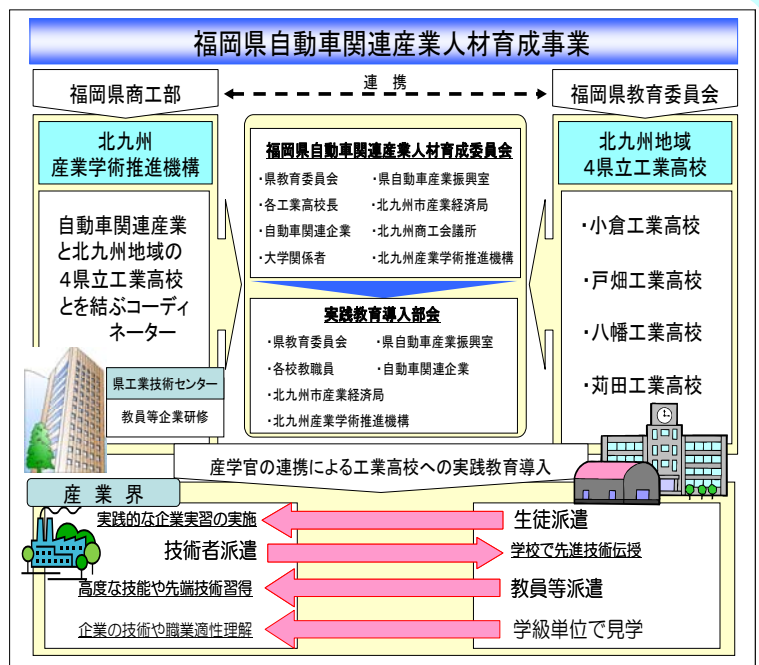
福岡県自動車関連産業人材育成事業

福岡県商工部

連　携

福岡県教育委員会

北九州
産業学術推進機構

自動車関連産業と北九州地域の4県立工業高校とを結ぶコーディネーター

県工業技術センター

教員等企業研修

福岡県自動車関連産業人材育成委員会

・県教育委員会
・県自動車産業振興室
・各工業高校長
・北九州市産業経済局
・自動車関連企業
・北九州市商工会議所
・大学関係者
・北九州産業学術推進機構

実践教育導入部会

・県教育委員会
・県自動車産業振興室
・各校教職員
・自動車関連企業
・北九州市産業経済局
・北九州産業学術推進機構

北九州地域
4県立工業高校

・小倉工業高校

・戸畑工業高校

・八幡工業高校

・苅田工業高校

産学官の連携による工業高校への実践教育導入

産　業　界

実践的な企業実習の実施

生徒派遣

技術者派遣

学校で先進技術伝授

高度な技能や先端技術習得

教員等派遣

企業の技術や職業適性理解

学級単位で見学